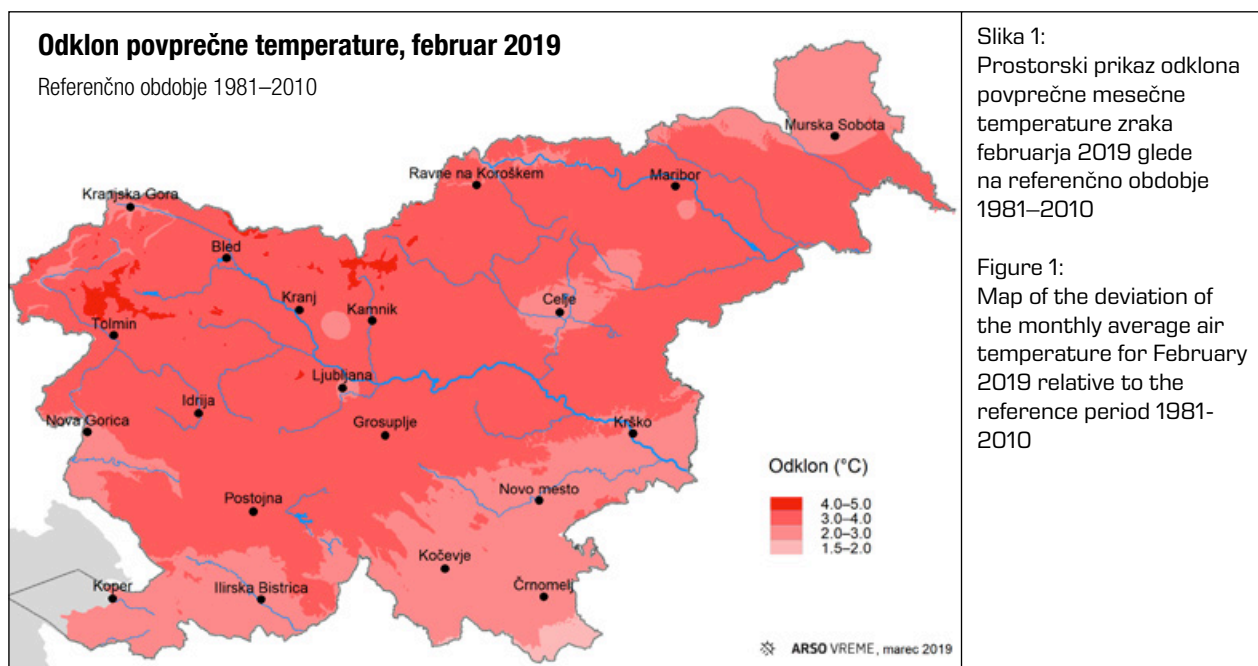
Odklon povprečne temperature, februar 2019

Referenčno obdobje 1981–2010

Murska Sobota
Ravne na Koroškem
Maribor
Kranjska Gora
Bled
Celje
Kranj
Kamnik
Tolmin
Ljubljana
Idrija
Nova Gorica
Grosuplje
Krško
Novo mesto
Postojna
Kočevje
Koper
Ilirska Bistrica
Črnomelj

Odklon (°C)
4.0–5.0
3.0–4.0
2.0–3.0
1.5–2.0

ARSO VREME, marec 2019

Slika 1:
Prostorski prikaz odklona povprečne mesečne temperature zraka februarja 2019 glede na referenčno obdobje 1981–2010

Figure 1:
Map of the deviation of the monthly average air temperature for February 2019 relative to the reference period 1981-2010